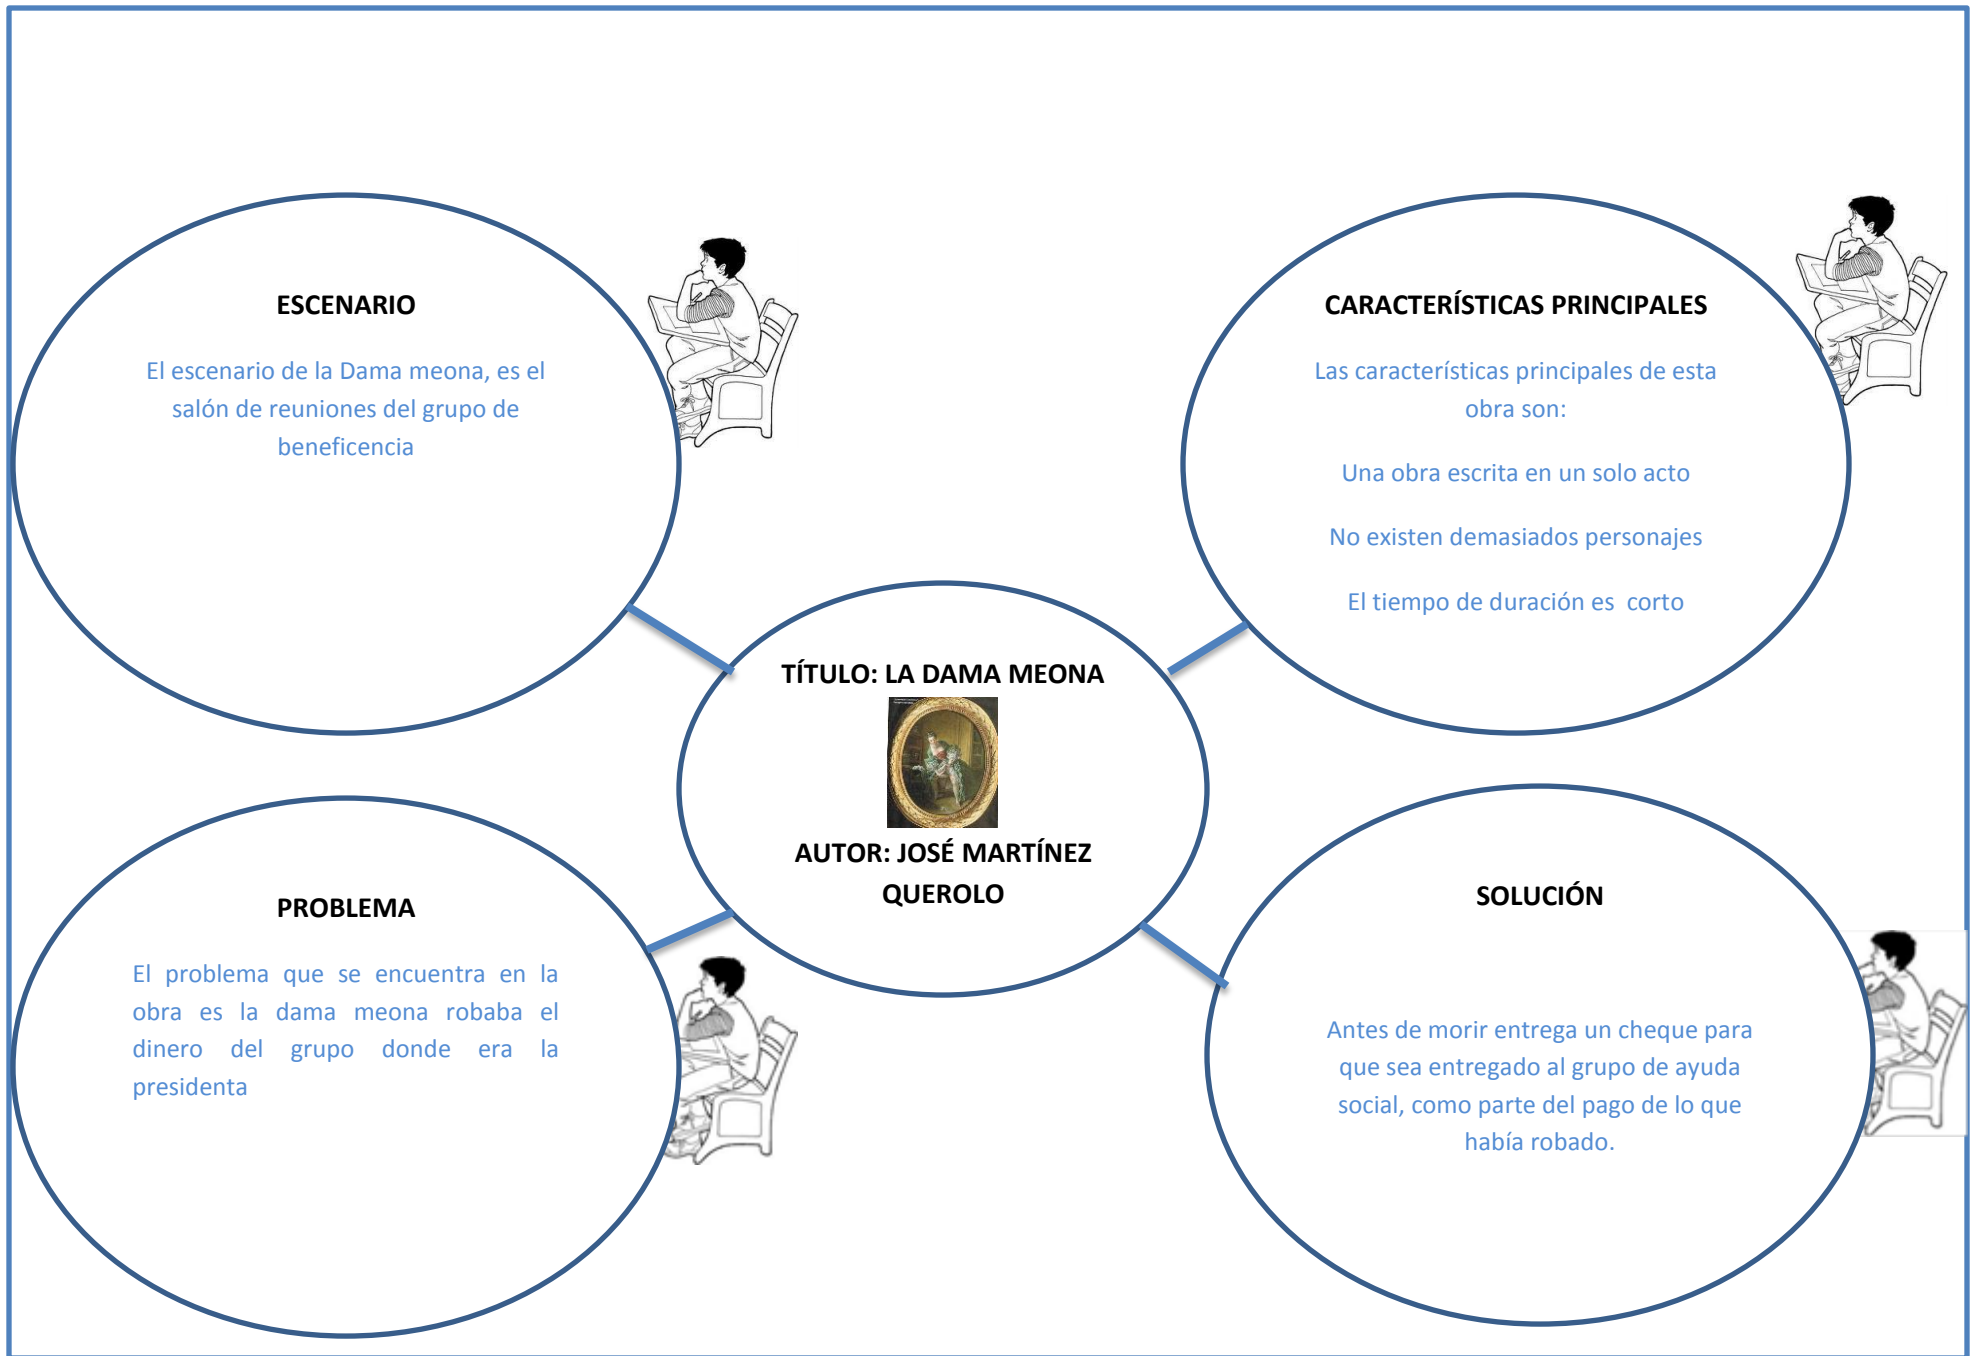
ESCENARIO

El escenario de la Dama meona, es el salón de reuniones del grupo de beneficencia

CARACTERÍSTICAS PRINCIPALES

Las características principales de esta obra son:

Una obra escrita en un solo acto

No existen demasiados personajes

El tiempo de duración es corto

TÍTULO: LA DAMA MEONA

AUTOR: JOSÉ MARTÍNEZ QUEROLO

PROBLEMA

El problema que se encuentra en la obra es la dama meona robaba el dinero del grupo donde era la presidenta

SOLUCIÓN

Antes de morir entrega un cheque para que sea entregado al grupo de ayuda social, como parte del pago de lo que había robado.